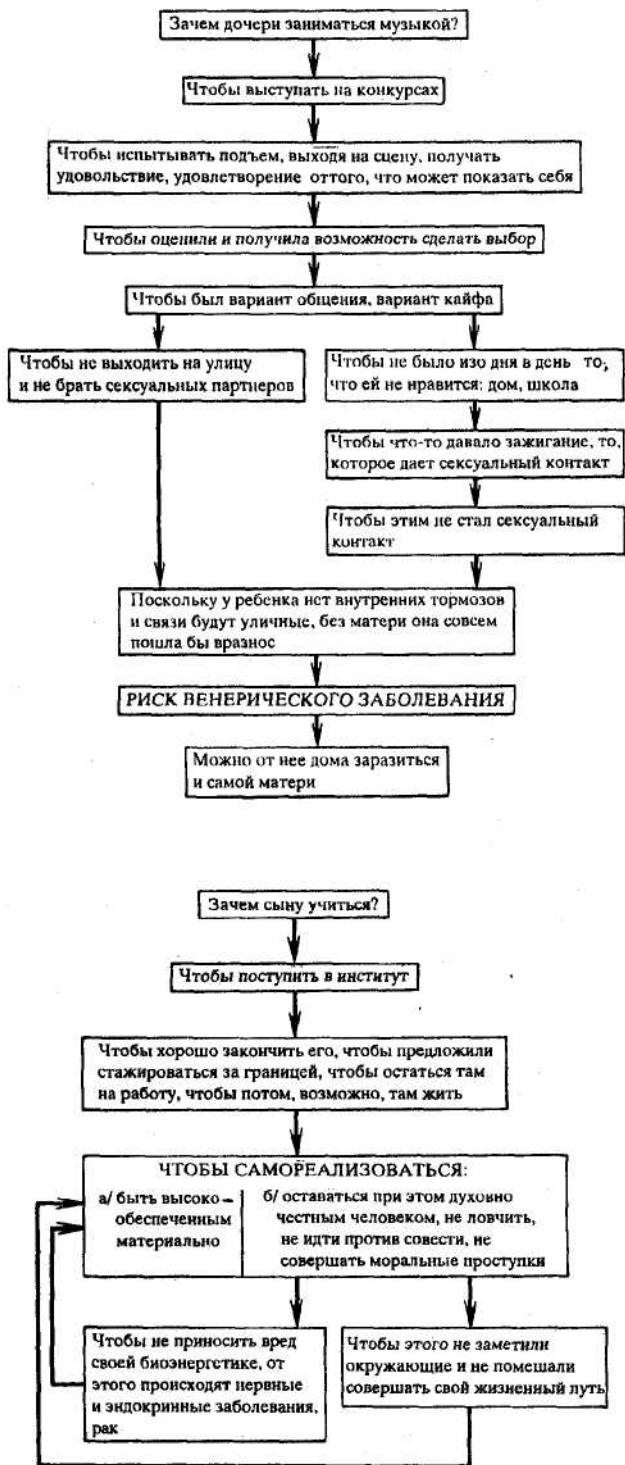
Зачем дочери заниматься музыкой?

Чтобы выступать на конкурсах

Чтобы испытывать подъем, выходя на сцену, получать удовольствие, удовлетворение оттого, что может показать себя

Чтобы оценили и получила возможность сделать выбор

Чтобы был вариант общения, вариант кайфа

Чтобы не выходить на улицу и не брать сексуальных партнеров

Чтобы не было изо дня в день то, что ей не нравится: дом, школа

Чтобы что-то давало зажигание, то, которое дает сексуальный контакт

Чтобы этим не стал сексуальный контакт

Поскольку у ребенка нет внутренних тормозов и связи будут уличные, без матери она совсем пошла бы вразнос

РИСК ВЕНЕРИЧЕСКОГО ЗАБОЛЕВАНИЯ

Можно от нее дома заразиться и самой матери

Зачем сыну учиться?

Чтобы поступить в институт

Чтобы хорошо закончить его, чтобы предложили стажироваться за границей, чтобы остаться там на работу, чтобы потом, возможно, там жить

ЧТОБЫ САМОРЕАЛИЗОВАТЬСЯ:

а/ быть высоко-обеспеченным материально

б/ оставаться при этом духовно честным человеком, не ловчить, не идти против совести, не совершать моральные проступки

Чтобы не приносить вред своей биоэнергетике, от этого происходят нервные и эндокринные заболевания, рак

Чтобы этого не заметили окружающие и не помешали совершать свой жизненный путь